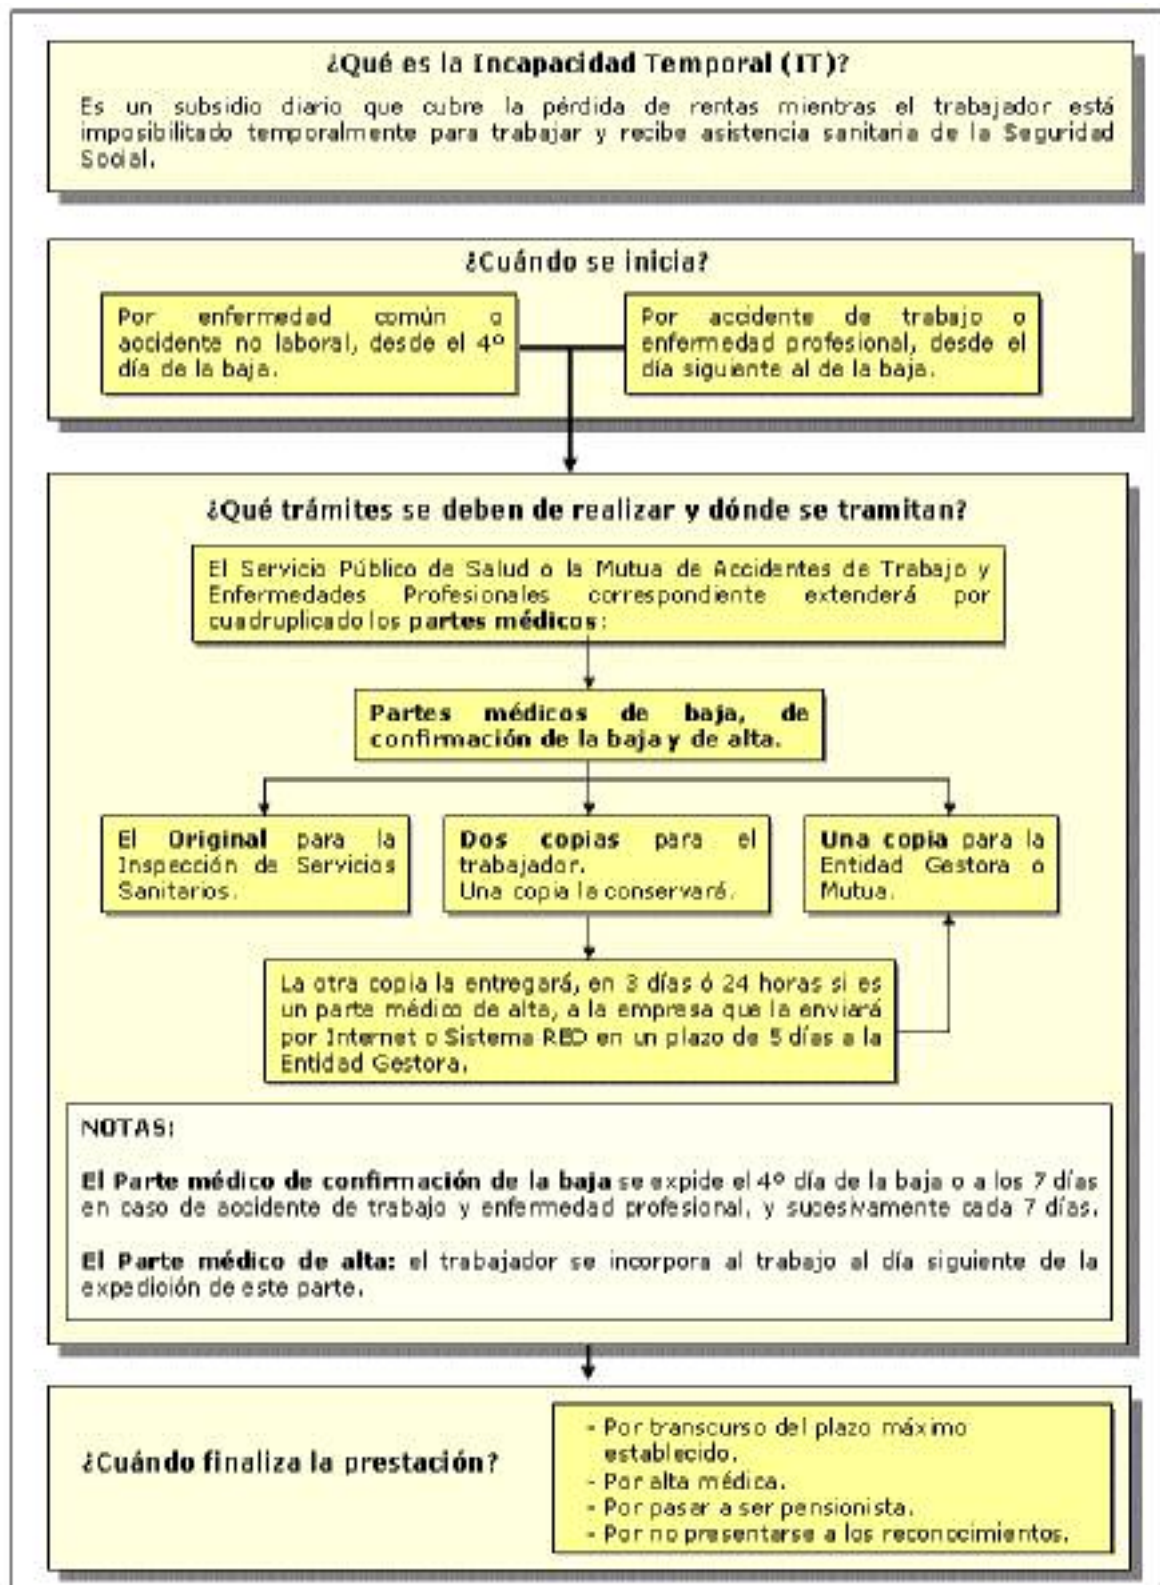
¿Qué es la Incapacidad Temporal (IT)?

Es un subsidio diario que cubre la pérdida de rentas mientras el trabajador está imposibilitado temporalmente para trabajar y recibe asistencia sanitaria de la Seguridad Social.

¿Cuándo se inicia?

Por enfermedad común o accidente no laboral, desde el 4º día de la baja.

Por accidente de trabajo o enfermedad profesional, desde el día siguiente al de la baja.

¿Qué trámites se deben de realizar y dónde se tramitan?

El Servicio Público de Salud o la Mutua de Accidentes de Trabajo y Enfermedades Profesionales correspondiente extenderá por cuadruplicado los partes médicos:

Partes médicos de baja, de confirmación de la baja y de alta.

El Original para la Inspección de Servicios Sanitarios.

Dos copias para el trabajador. Una copia la conservará.

Una copia para la Entidad Gestora o Mutua.

La otra copia la entregará, en 3 días ó 24 horas si es un parte médico de alta, a la empresa que la enviará por Internet o Sistema RED en un plazo de 5 días a la Entidad Gestora.

NOTAS:

El Parte médico de confirmación de la baja se expide el 4º día de la baja o a los 7 días en caso de accidente de trabajo y enfermedad profesional, y sucesivamente cada 7 días.

El Parte médico de alta: el trabajador se incorpora al trabajo al día siguiente de la expedición de este parte.

¿Cuándo finaliza la prestación?

- Por transcurso del plazo máximo establecido.
- Por alta médica.
- Por pasar a ser pensionista.
- Por no presentarse a los reconocimientos.